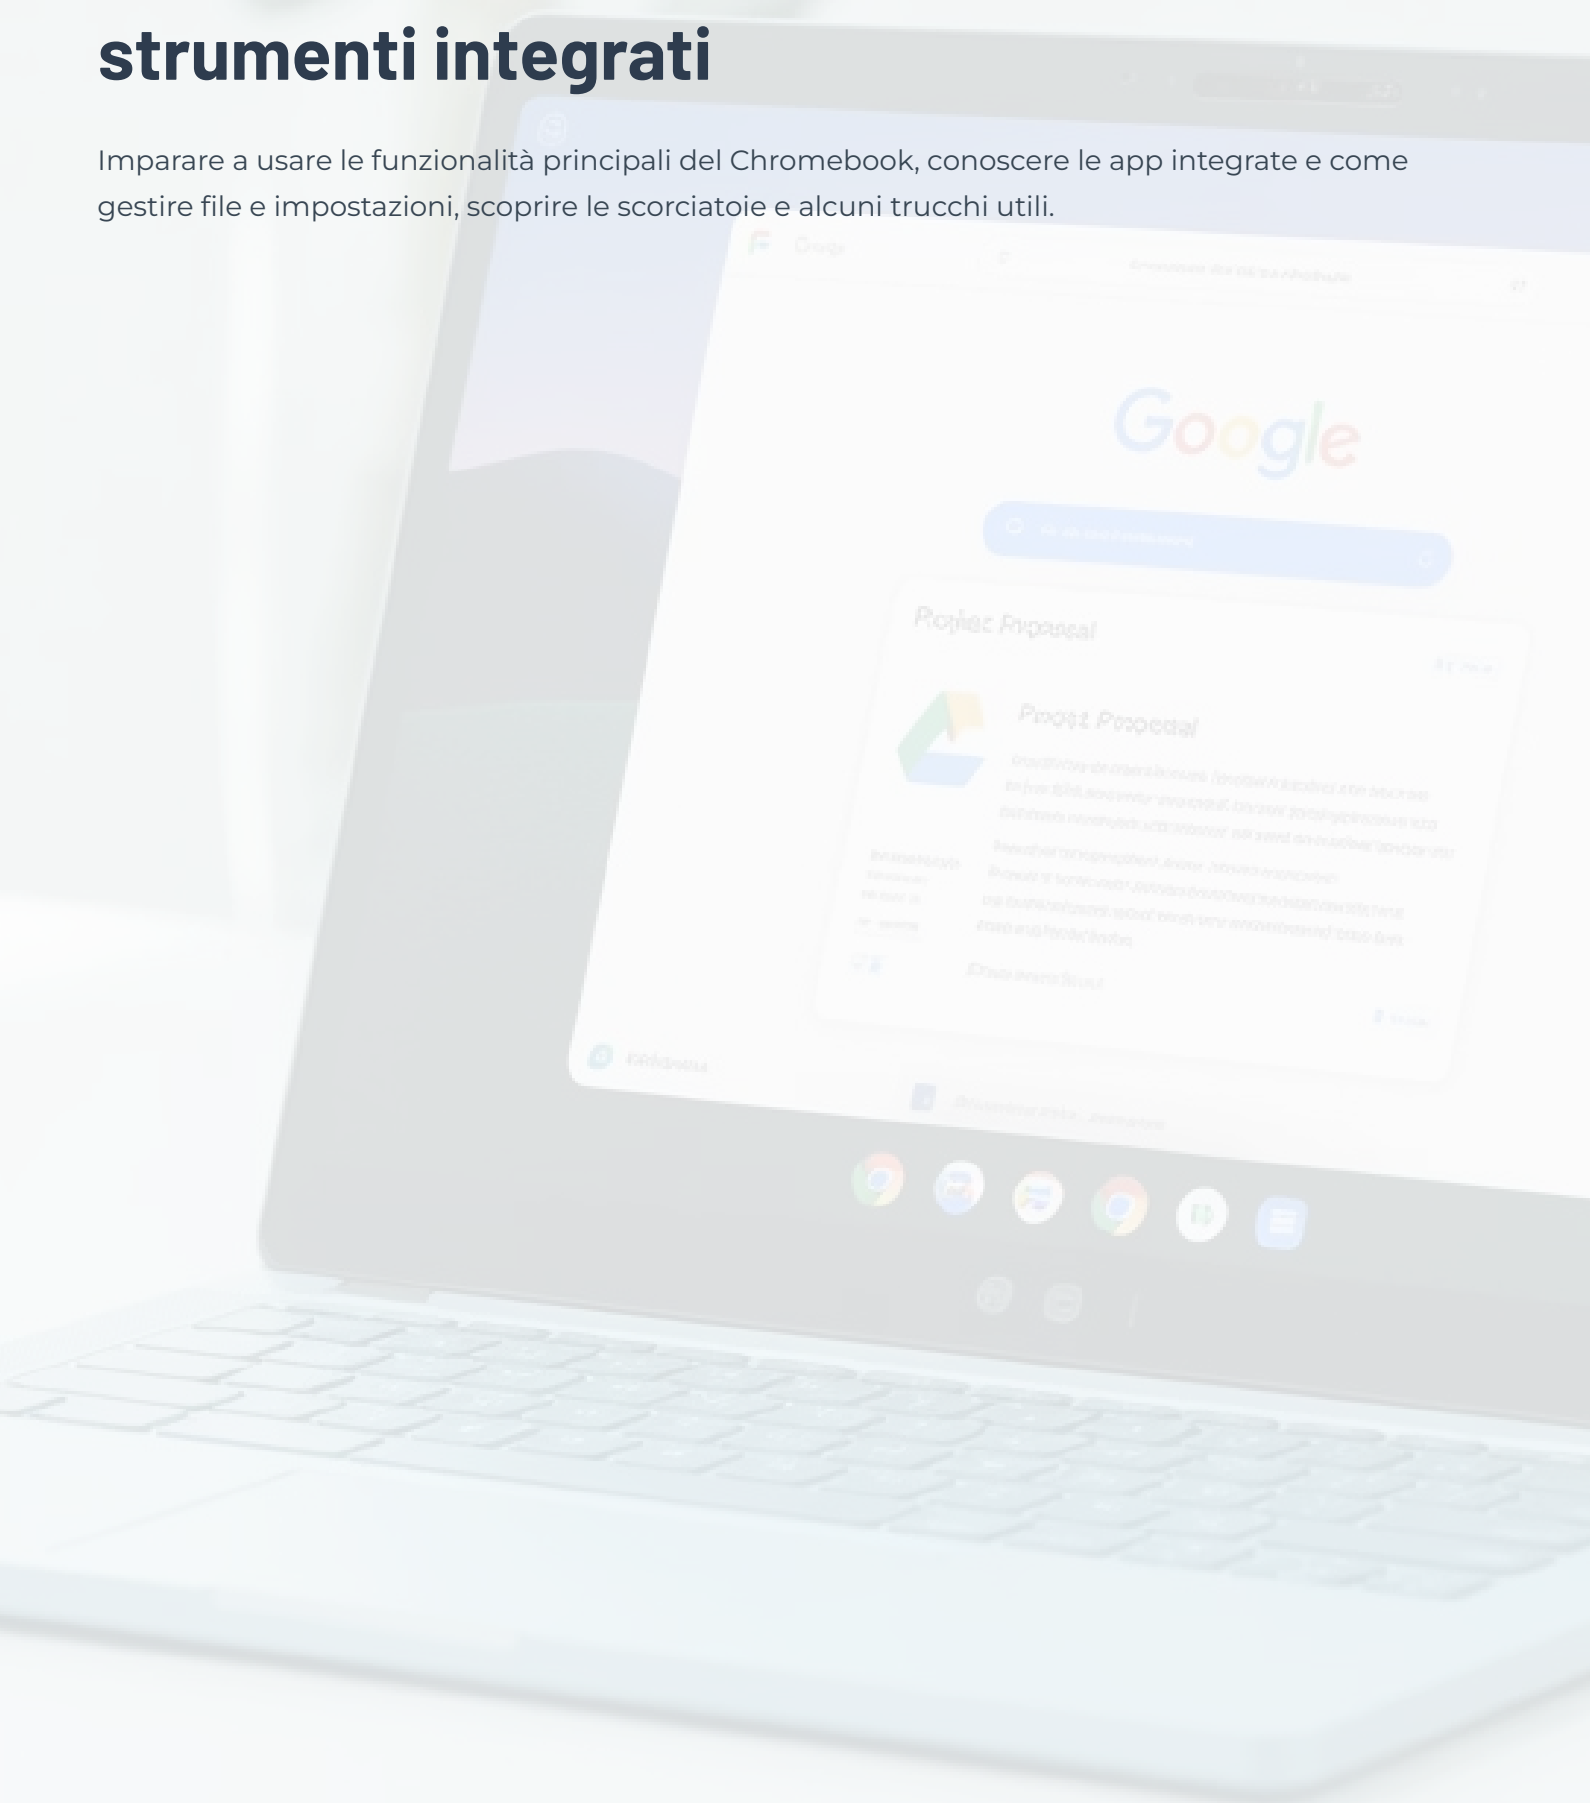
strumenti integrati

Imparare a usare le funzionalità principali del Chromebook, conoscere le app integrate e come gestire file e impostazioni, scoprire le scorciatoie e alcuni trucchi utili.

Google

Project Proposal

Project Proposal